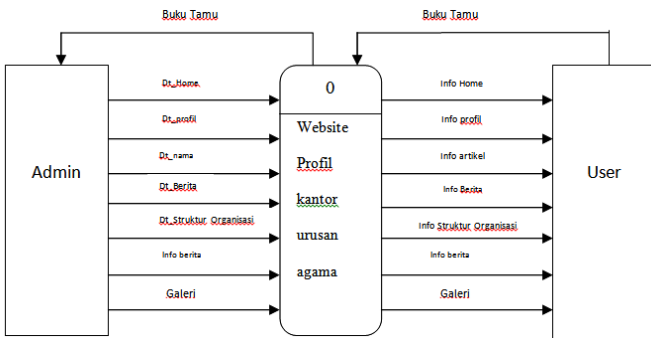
Buku Tamu

Buku Tamu

Admin

Dt_Home

Dt_profil

Dt_nama

Dt_Berita

Dt_Struktur Organisasi

Info berita

Galeri

0

Website

Profil

kantor

urusan

agama

Info Home

Info profil

Info artikel

Info Berita

Info Struktur Organisasi

Info berita

Galeri

User